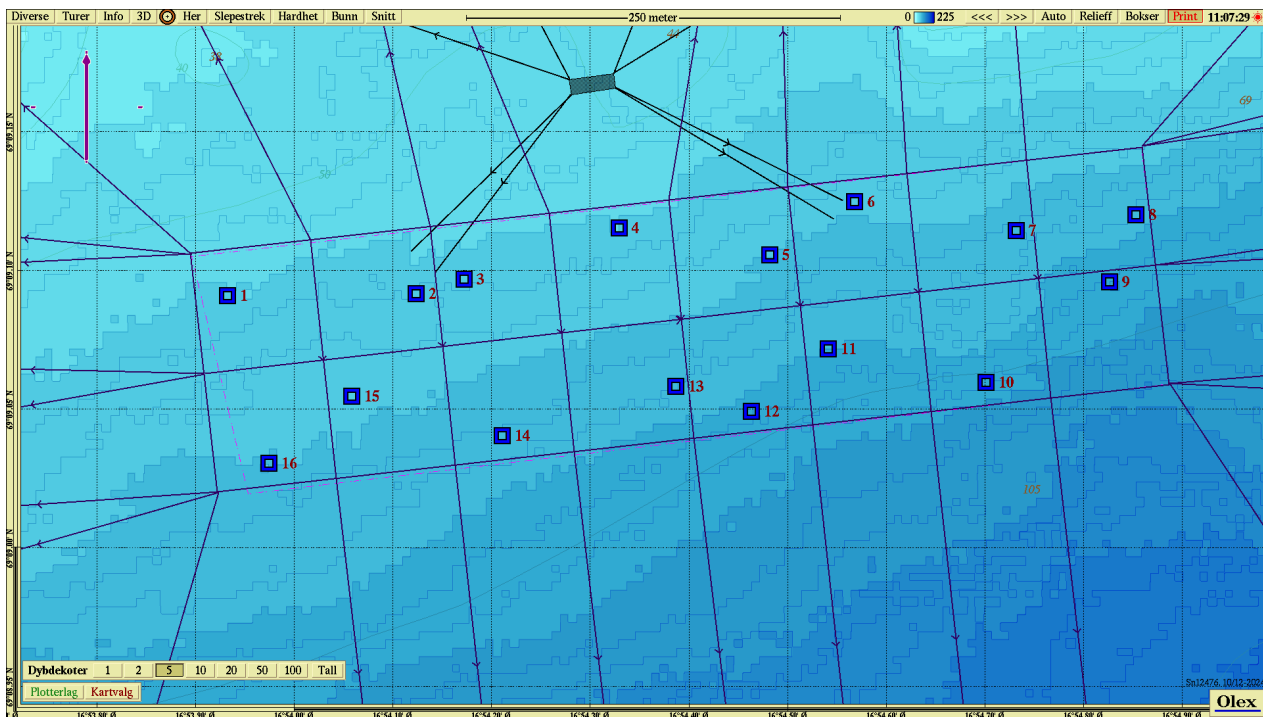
Diverse Turer Info 3D Her Slepestrek Hardhet Bunn Snitt
250 meter
0 225 <<< >>> Auto Relieff Bokser Print 11:07:29

40
40
50
69
105

69°09.15' N
69°09.10' N
69°09.05' N
69°09.00' N
69°08.95' N

1
2
3
4
5
6
7
8
9
10
11
12
13
14
15
16

Dybdekoter 1 2 5 10 20 50 100 Tall
Plotterlag Kartvalg

Sn12476 10/12 2024

Olex

16°53.80' Ø
16°53.90' Ø
16°54.00' Ø
16°54.10' Ø
16°54.20' Ø
16°54.30' Ø
16°54.40' Ø
16°54.50' Ø
16°54.60' Ø
16°54.70' Ø
16°54.80' Ø
16°54.90' Ø